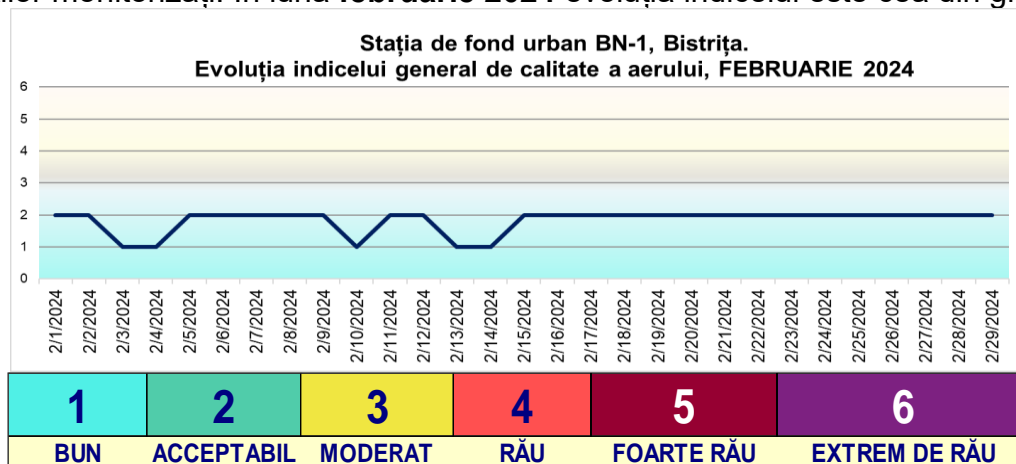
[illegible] monitorizați în luna februarie 2024. Evoluția indicelui este cea din g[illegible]

Stația de fond urban BN-1, Bistrița.
Evoluția indicelui general de calitate a aerului, FEBRUARIE 2024

6
5
4
3
2
1
0

2/1/2024 2/2/2024 2/3/2024 2/4/2024 2/5/2024 2/6/2024 2/7/2024 2/8/2024 2/9/2024 2/10/2024 2/11/2024 2/12/2024 2/13/2024 2/14/2024 2/15/2024 2/16/2024 2/17/2024 2/18/2024 2/19/2024 2/20/2024 2/21/2024 2/22/2024 2/23/2024 2/24/2024 2/25/2024 2/26/2024 2/27/2024 2/28/2024 2/29/2024

| 1 | 2 | 3 | 4 | 5 | 6 |
|---|---|---|---|---|---|
| BUN | ACCEPTABIL | MODERAT | RĂU | FOARTE RĂU | EXTREM DE RĂU |